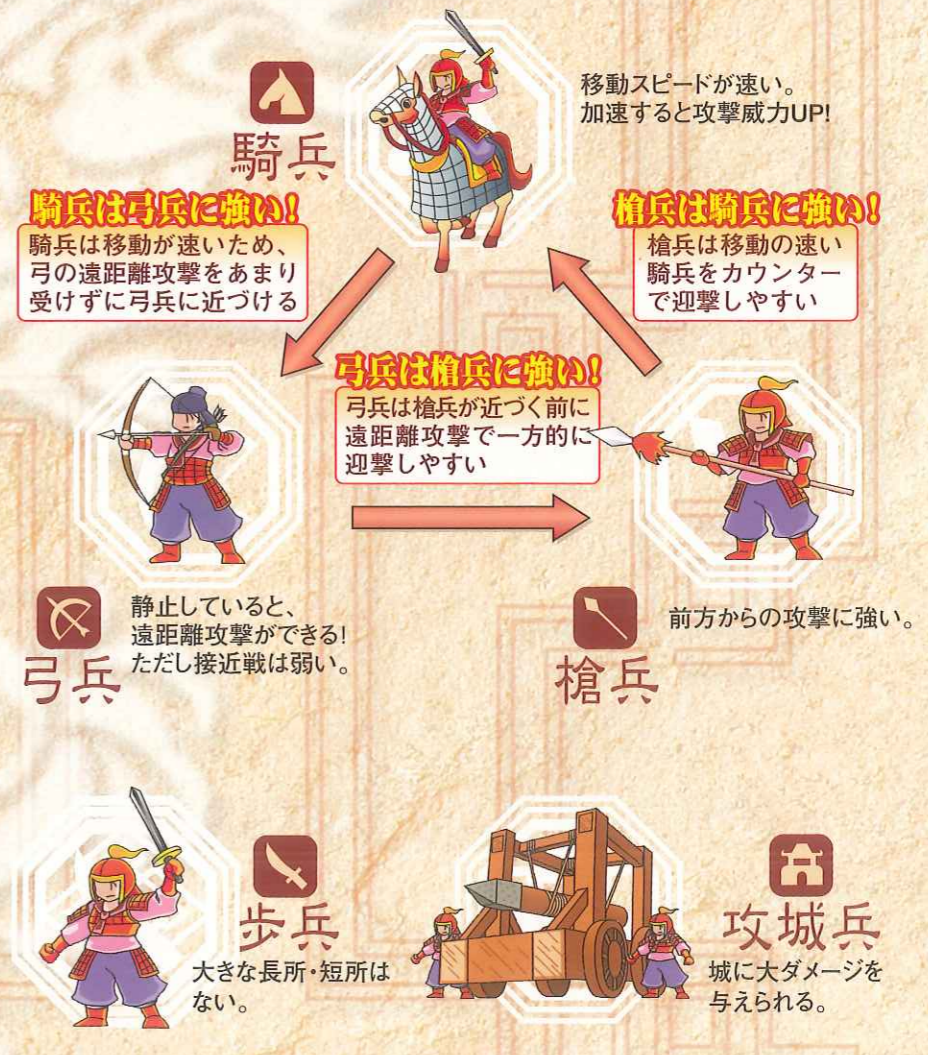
騎兵

移動スピードが速い。
加速すると攻撃威力UP!

騎兵は弓兵に強い!
騎兵は移動が速いため、弓の遠距離攻撃をあまり受けずに弓兵に近づける

槍兵は騎兵に強い!
槍兵は移動の速い騎兵をカウンターで迎撃しやすい

弓兵は槍兵に強い!
弓兵は槍兵が近づく前に遠距離攻撃で一方的に迎撃しやすい

弓兵

静止していると、遠距離攻撃ができる!
ただし接近戦は弱い。

槍兵

前方からの攻撃に強い。

歩兵

大きな長所・短所はない。

攻城兵

城に大ダメージを与えられる。